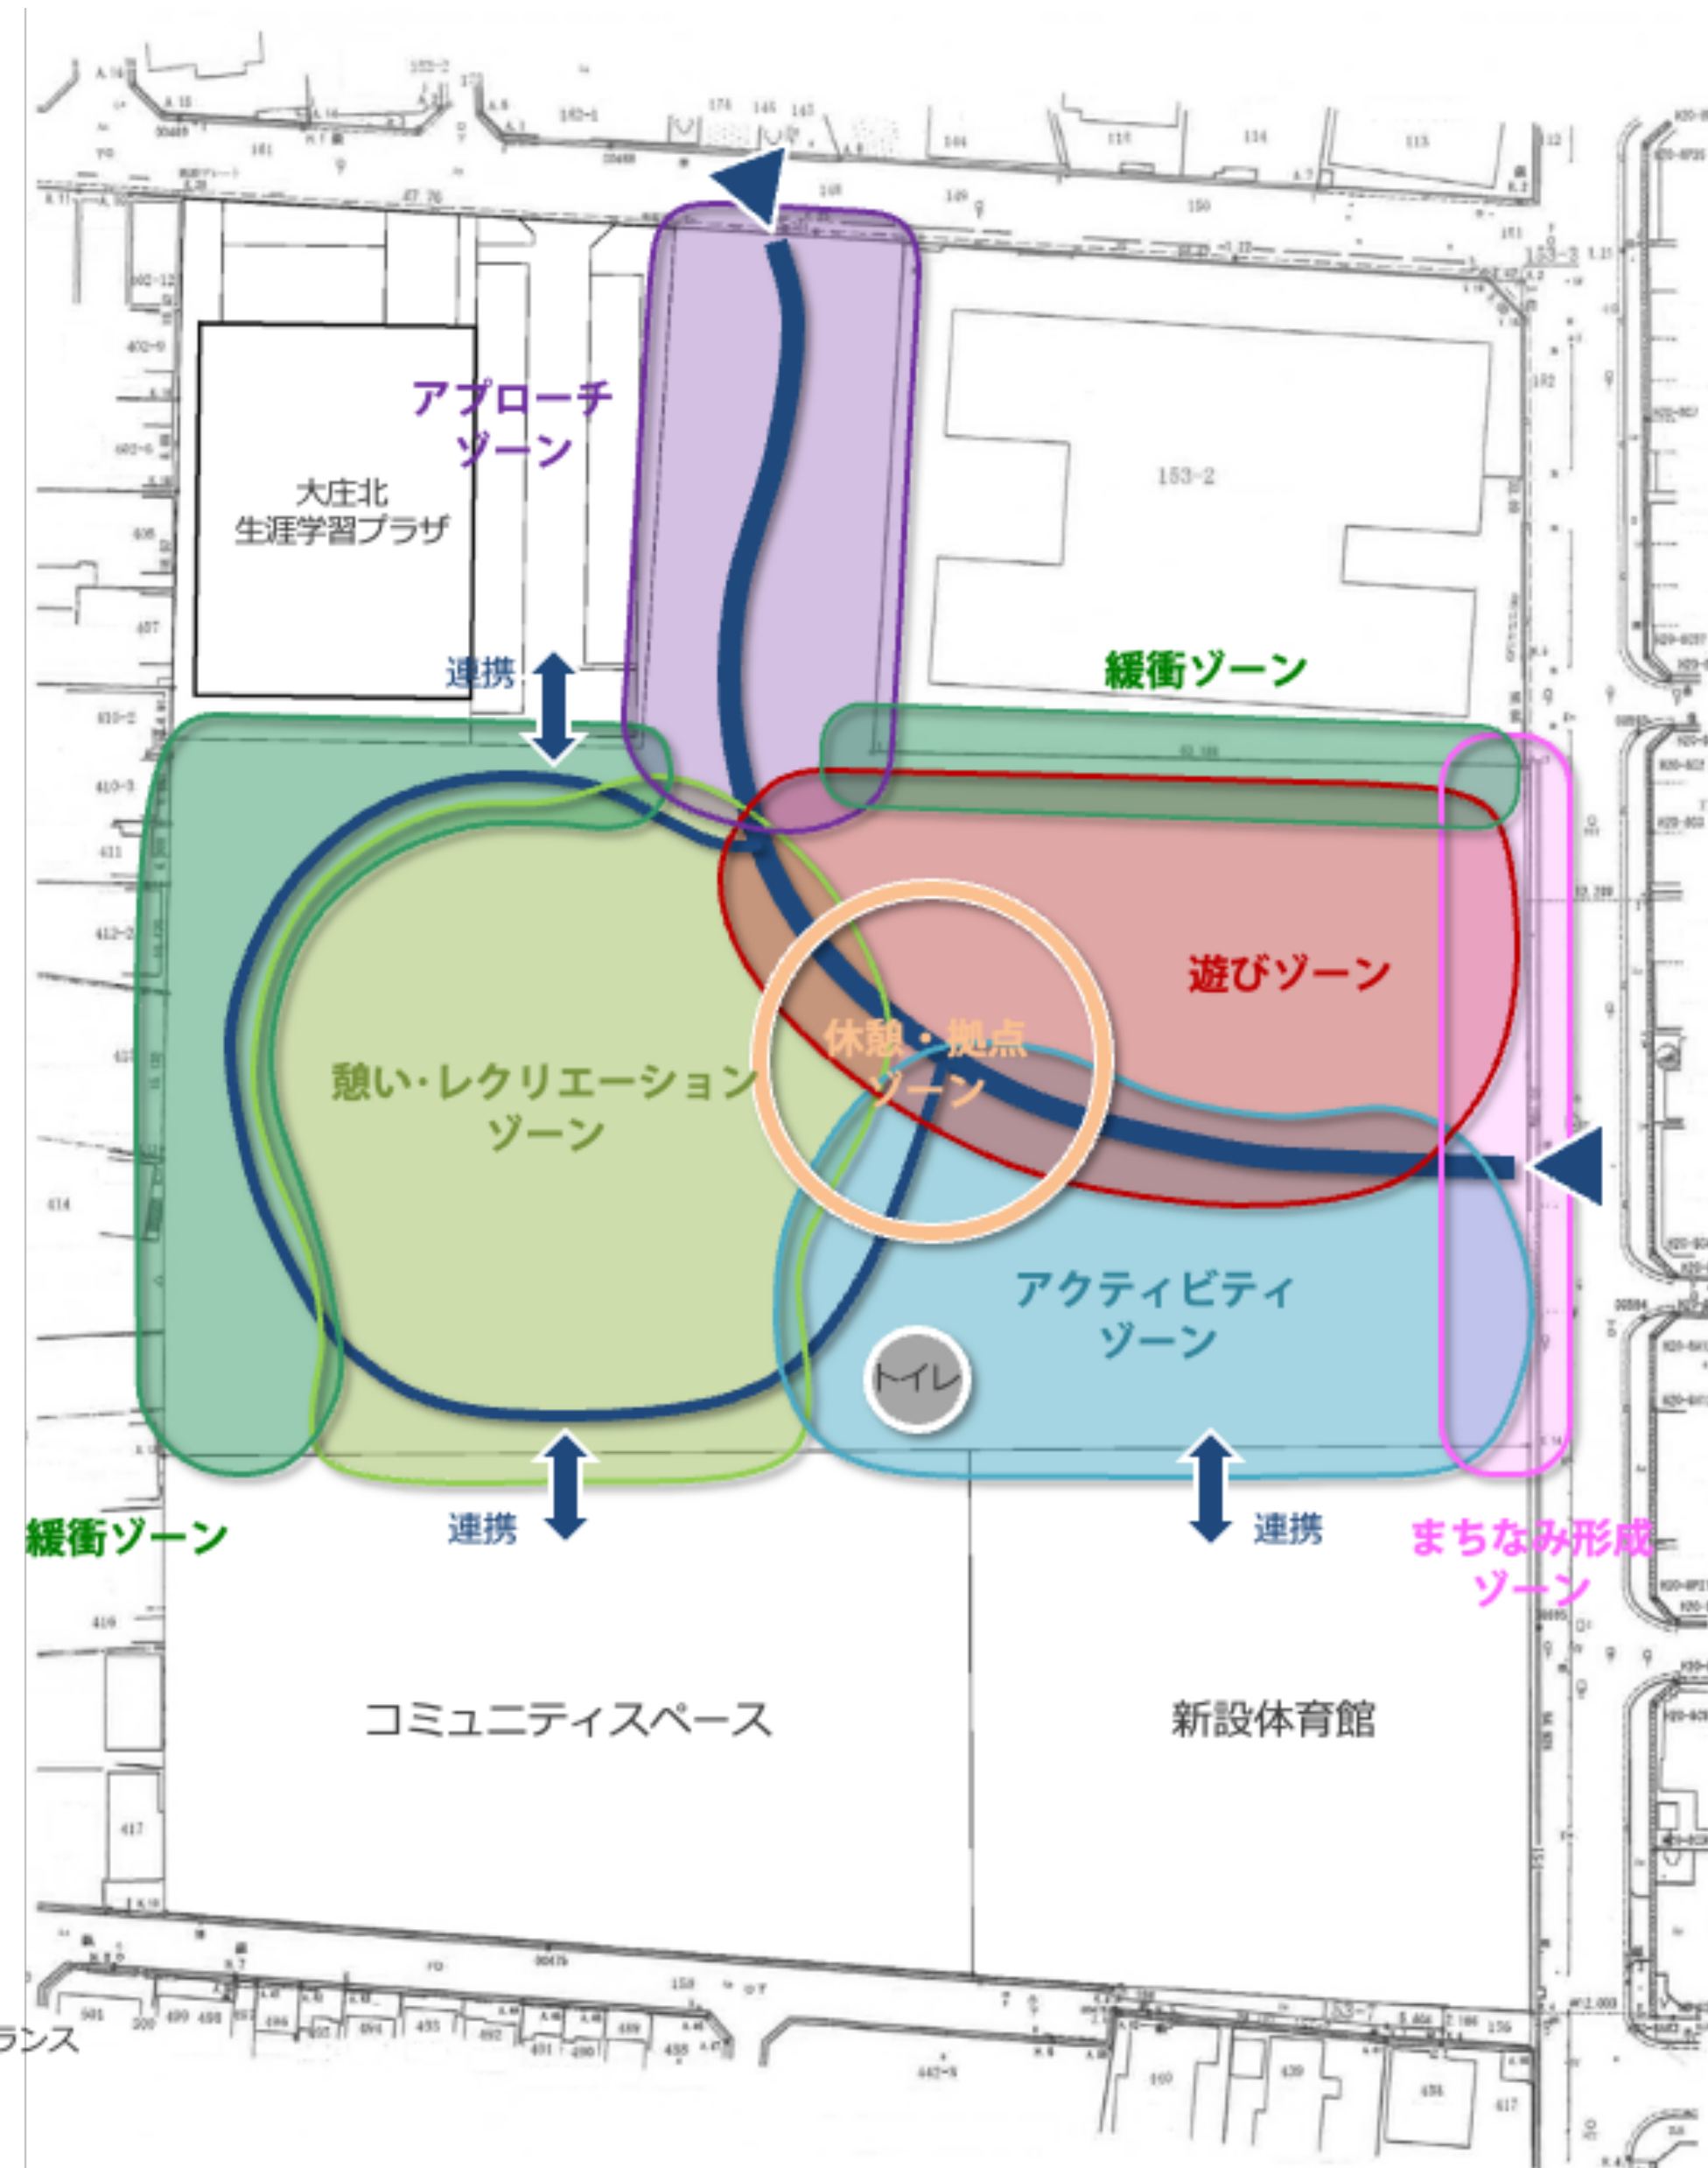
アプローチゾーン

大庄北生涯学習プラザ

153-2

連携

緩衝ゾーン

遊びゾーン

休憩・拠点ゾーン

憩い･レクリエーションゾーン

アクティビティゾーン

トイレ

緩衝ゾーン

連携

連携

まちなみ形成ゾーン

コミュニティスペース

新設体育館

ランス